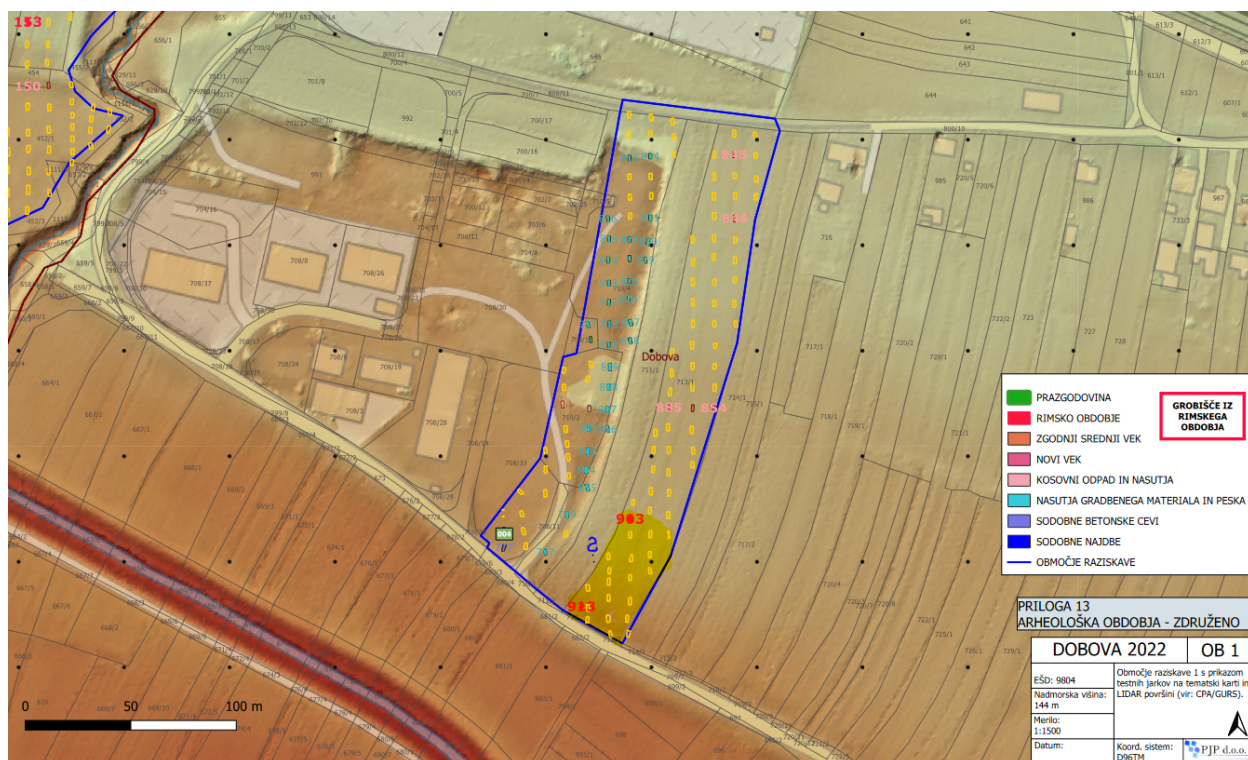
153
150
Dobova
985
854
903
903
2

PRAZGODOVINA
RIMSKO OBDOBJE
ZGODNJI SREDNJI VEK
NOVI VEK
KOSOVNI ODPAD IN NASUTJA
NASUTJA GRADBENEGA MATERIALA IN PESKA
SODOBNE BETONSKE CEVI
SODOBNE NAJDBE
OBMOČJE RAZISKAVE

GROBIŠČE IZ RIMSKEGA OBDOBJA

PRILOGA 13
ARHEOLOŠKA OBDOBJA - ZDRUŽENO

DOBOVA 2022
OB 1

EŠD: 9804
Nadmorska višina: 144 m
Merilo: 1:1500
Datum:

Območje raziskave 1 s prikazom testnih jarkov na tematski karti in LIDAR površini (vir: CPA/GURS).

Koord. sistem: D96TM
PJP d.o.o.

0 50 100 m